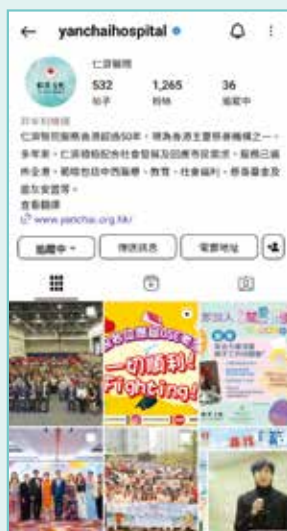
yanchaihospital

仁濟醫院

532 貼文

1,265 粉絲

36 追蹤中

非牟利機構

仁濟醫院服務香港超過50年，現為香港主要慈善機構之一。多年來，仁濟積極配合社會發展及回應市民需求，服務已涵蓋醫療、包括中西醫療、教育、社會福利、慈善基金及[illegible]

查看翻譯

www.yanchai.org.hk/

追蹤中

傳送訊息

電郵地址

一切順利!

Fighting!

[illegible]